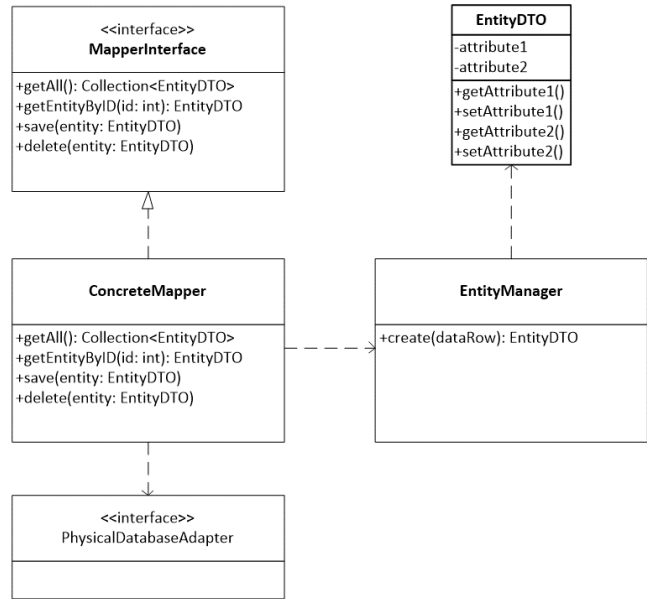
<<interface>>
MapperInterface

+getAll(): Collection<EntityDTO>
+getEntityByID(id: int): EntityDTO
+save(entity: EntityDTO)
+delete(entity: EntityDTO)

EntityDTO

-attribute1
-attribute2

+getAttribute1()
+setAttribute1()
+getAttribute2()
+setAttribute2()

ConcreteMapper

+getAll(): Collection<EntityDTO>
+getEntityByID(id: int): EntityDTO
+save(entity: EntityDTO)
+delete(entity: EntityDTO)

EntityManager

+create(dataRow): EntityDTO

<<interface>>
PhysicalDatabaseAdapter